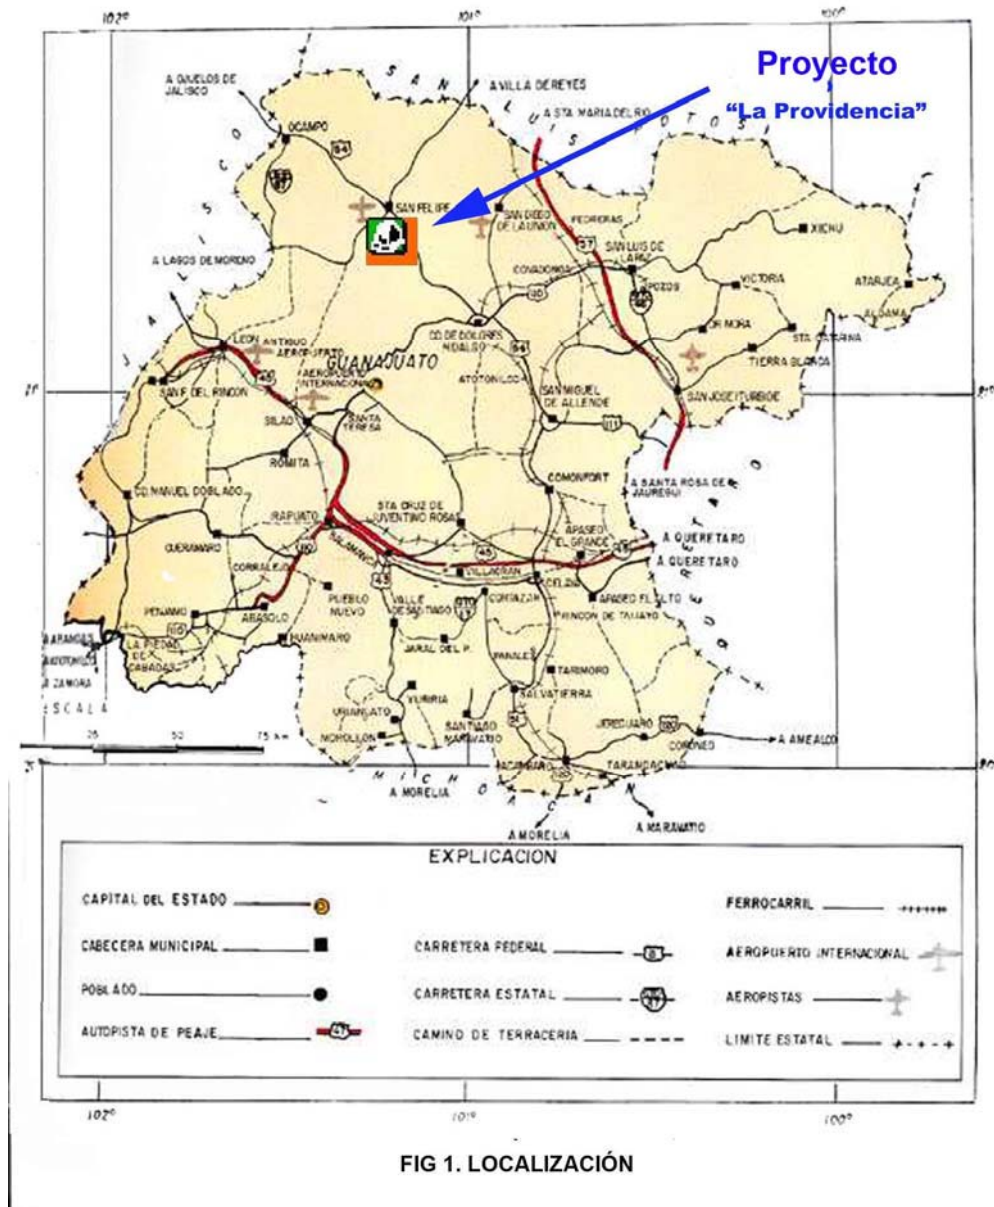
102°

101°

100°

Proyecto

"La Providencia"

A OJUELOS DE JALISCO

A VILLA DE REYES

A STA MARIA DEL RIO

S A N L U I S P O T O S I

OCAMPO

64

37

SAN FELIPE

SAN DIEGO DE LA UNION

PEDRERAS

XICHU

A LAGOS DE MORENO

57

SAN LUIS DE LA PAZ

COVADONGA

POZOS

VICTORIA

ATARJEA

ALDAMA

J A L I S C O

DR MORA

STA CATARINA

LEON

ANTIGUO AEROPUERTO

CD DE DOLORES HIDALGO

GUANAJUATO

51

TIERRA BLANCA

45

AEROPUERTO INTERNACIONAL

ATOTONILCO

SAN MIGUEL DE ALLENDE

SAN JOSE ITURBIDE

21°

SAN F. DEL RINCON

SILAO

SANTA TERESA

111

ROMITA

COMONFORT

A SANTA ROSA DE JAUREGUI

CD. MANUEL DOBLADO

STA CRUZ DE JUVENTINO ROSAS

IRAPUATO

APASEO EL GRANDE

A QUERETARO

Q U E R E T A R O

CUERAMARO

SALAMANCA

45

A QUERETARO

CORRALEJO

43

VILLAGRAN

CELAYA

APASEO EL ALTO

PENJAMO

ABASOLO

PUEBLO NUEVO

VALLE DE SANTIAGO

CORTAZAR

RINCON DE TAMAYO

A ARANDAS

A ATOTONILCO

A ZAMORA

LA PIEDAD DE CABADAS

HUANIMARO

JARAL DEL P.

PANALES

TARIMORO

ESCALA

YURIRIA

SALVATIERRA

URIANGATO

SANTIAGO MARAVATIO

JERECUARO

CORONEO

A AMEALCO

25 50 75 km

MOROLEON

ACAMBARO

TARANDACUAO

M I C H O A C A N

A MORELIA

A MORELIA

A MARAVATIO

EXPLICACION

CAPITAL DEL ESTADO

CABECERA MUNICIPAL

POBLADO

AUTOPISTA DE PEAJE

CARRETERA FEDERAL

CARRETERA ESTATAL

CAMINO DE TERRACERIA

FERROCARRIL

AEROPUERTO INTERNACIONAL

AEROPISTAS

LIMITE ESTATAL

102°

101°

100°

FIG 1. LOCALIZACIÓN